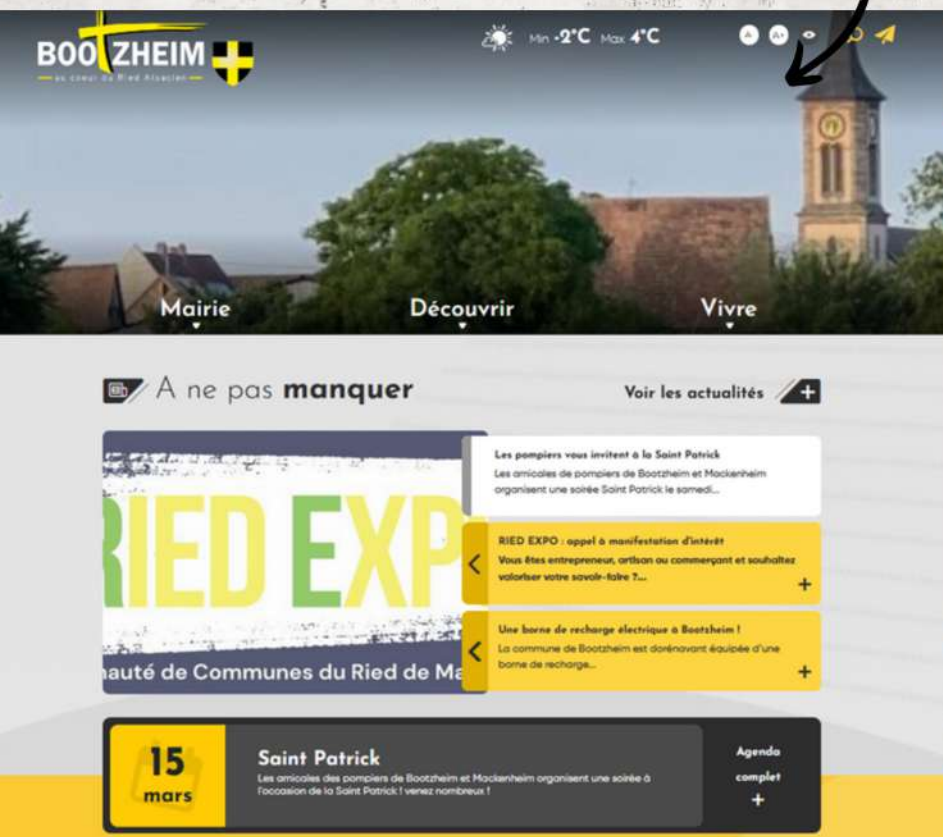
BOOTZHEIM
au coeur du Ried Alsacien

Min -2°C Max 4°C

Mairie
Découvrir
Vivre

A ne pas manquer

Voir les actualités

RIED EXP
nauté de Communes du Ried de Ma

Les pompiers vous invitent à la Saint Patrick
Les amicales de pompiers de Bootzheim et Mackenheim organisent une soirée Saint Patrick le samedi...

RIED EXPO : appel à manifestation d'intérêt
Vous êtes entrepreneur, artisan ou commerçant et souhaitez valoriser votre savoir-faire ?...

Une borne de recharge électrique à Bootzheim !
La commune de Bootzheim est dorénavant équipée d'une borne de recharge...

15
mars

Saint Patrick
Les amicales des pompiers de Bootzheim et Mackenheim organisent une soirée à l'occasion de la Saint Patrick ! venez nombreux !

Agenda complet